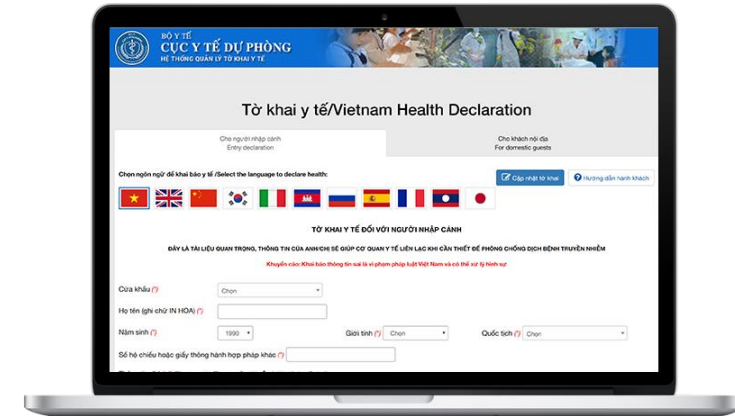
BỘ Y TẾ
CỤC Y TẾ DỰ PHÒNG
HỆ THỐNG QUẢN LÝ TỜ KHAI Y TẾ

Tờ khai y tế/Vietnam Health Declaration

Cho người nhập cảnh
Entry declaration

Cho khách nội địa
For domestic guests

Chọn ngôn ngữ để khai báo y tế /Select the language to declare health:

Cập nhật tờ khai

Hướng dẫn hành khách

TỜ KHAI Y TẾ ĐỐI VỚI NGƯỜI NHẬP CẢNH

ĐÂY LÀ TÀI LIỆU QUAN TRỌNG, THÔNG TIN CỦA ANH/CHỊ SẼ GIÚP CƠ QUAN Y TẾ LIÊN LẠC KHI CẦN THIẾT ĐỂ PHÒNG CHỐNG DỊCH BỆNH TRUYỀN NHIỄM

Khuyến cáo: Khai báo thông tin sai là vi phạm pháp luật Việt Nam và có thể xử lý hình sự

Cửa khẩu (*) Chọn

Họ tên (ghi chữ IN HOA) (*)

Năm sinh (*) 1990 Giới tính (*) Chọn Quốc tịch (*) Chọn

Số hộ chiếu hoặc giấy thông hành hợp pháp khác (*)